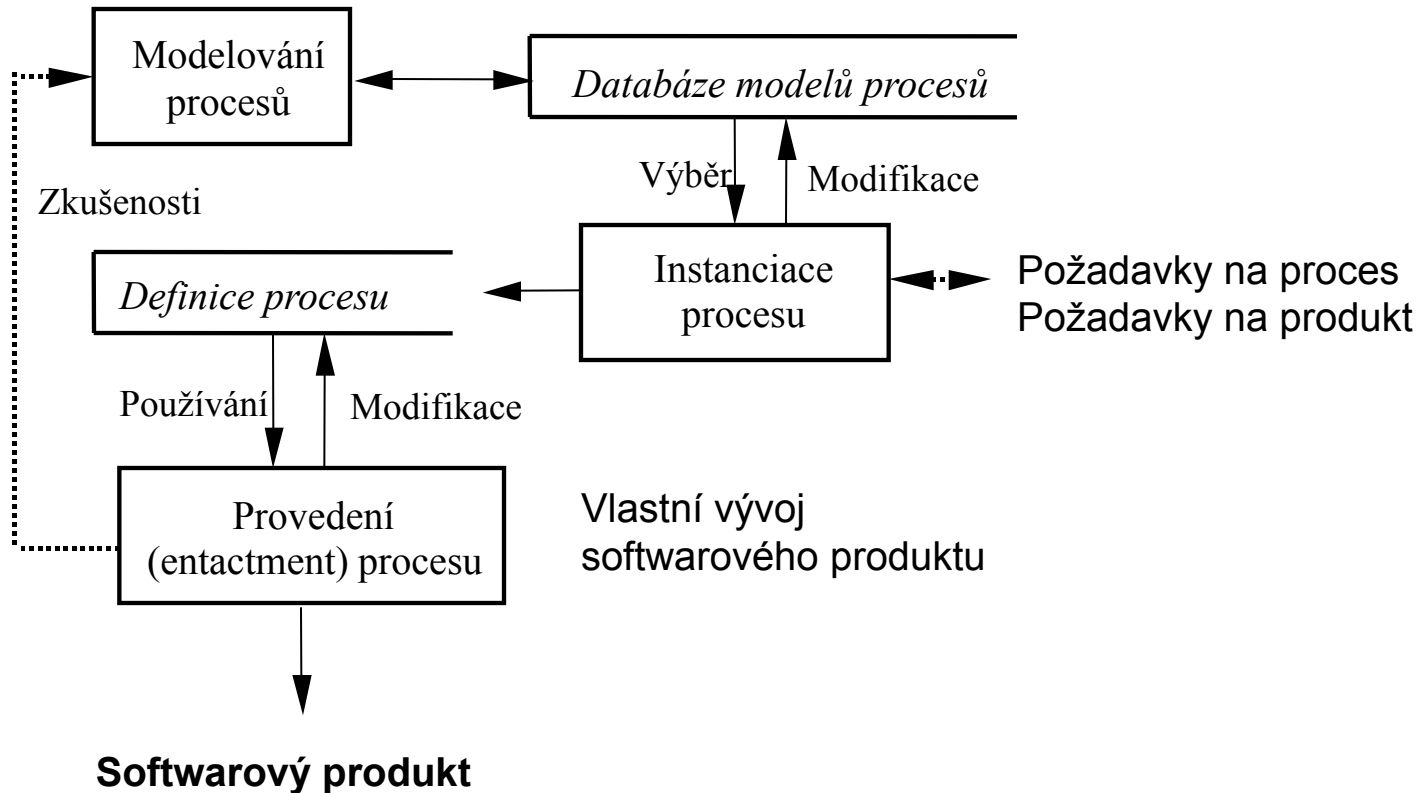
Modelování procesů

Databáze modelů procesů

Zkušenosti

Výběr

Modifikace

Definice procesu

Instanciace procesu

Požadavky na proces
Požadavky na produkt

Používání

Modifikace

Provedení (entactment) procesu

Vlastní vývoj softwarového produktu

Softwarový produkt